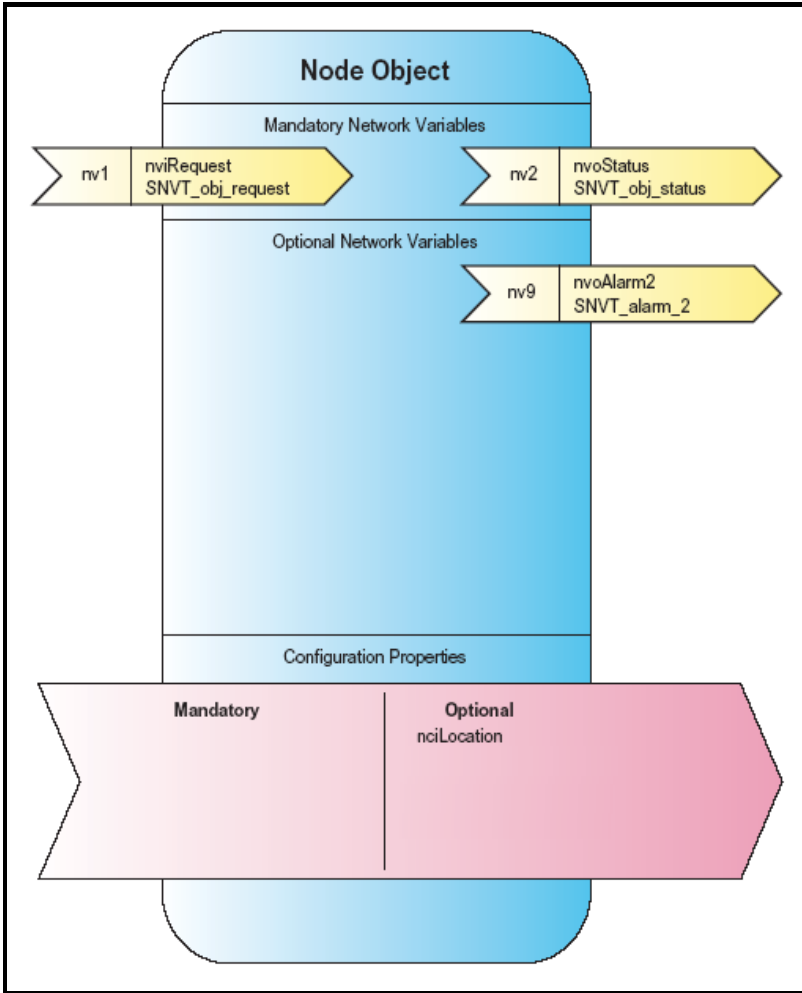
Node Object

Mandatory Network Variables

nv1 nviRequest SNVT_obj_request

nv2 nvoStatus SNVT_obj_status

Optional Network Variables

nv9 nvoAlarm2 SNVT_alarm_2

Configuration Properties

Mandatory

Optional
nciLocation